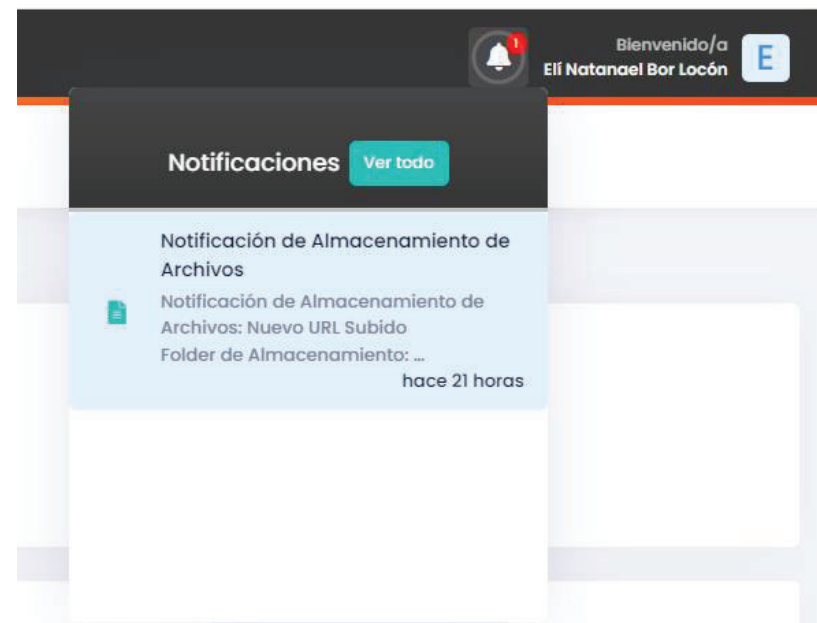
1

Bienvenido/a
Elí Natanael Bor Locón

E

Notificaciones Ver todo

Notificación de Almacenamiento de Archivos

Notificación de Almacenamiento de Archivos: Nuevo URL Subido
Folder de Almacenamiento: ...

hace 21 horas